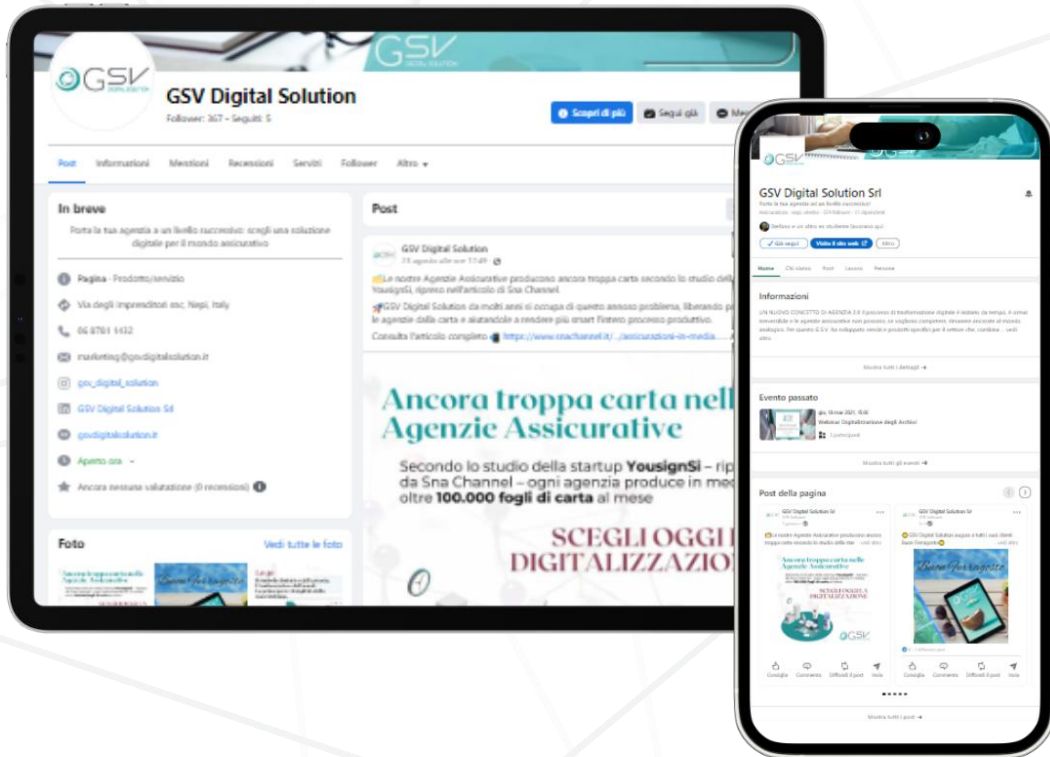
GSV

GSV Digital Solution
Follower: 367 • Seguiti: 5

Scopri di più
Segui già
Mes

Post Informazioni Menzioni Recensioni Servizi Follower Altro

In breve
Porta la tua agenzia a un livello successivo: scegli una soluzione digitale per il mondo assicurativo

Pagina · Prodotto/servizio
Via degli Imprenditori snc, Nepi, Italy
06 8781 1432
marketing@gsvdigitalsolution.it
gsv_digital_solution
GSV Digital Solution Srl
gsvdigitalsolution.it
Aperto ora
Ancora nessuna valutazione (0 recensioni)

Foto
Vedi tutte le foto

Post

GSV Digital Solution
28 agosto alle ore 17:49

Le nostre Agenzie Assicurative producono ancora troppa carta secondo lo studio della YousignSi, ripreso nell'articolo di Sna Channel.
GSV Digital Solution da molti anni si occupa di questo annoso problema, liberando p le agenzie dalla carta e aiutandole a rendere più smart l'intero processo produttivo.
Consulta l'articolo completo https://www.snachannel.it/.../assicurazioni-in-media

Ancora troppa carta nell Agenzie Assicurative
Secondo lo studio della startup YousignSi – rip da Sna Channel – ogni agenzia produce in med oltre 100.000 fogli di carta al mese
SCEGLI OGGI DIGITALIZZAZIO

GSV Digital Solution Srl
Porta la tua agenzia ad un livello successivo
Già segui
Visita il sito web
Altro

Home Chi siamo Post Lavoro Persone

Informazioni
UN NUOVO CONCETTO DI AGENZIA 3.0 Il processo di trasformazione digitale è iniziato da tempo, il settore assicurativo...
Mostra tutti i dettagli

Evento passato
Webinar Digitalizzazione degli Archivi
Mostra tutti gli eventi

Post della pagina
GSV Digital Solution Srl
GSV Digital Solution Srl
Ancora troppa carta nelle Agenzie Assicurative
SCEGLI OGGI LA DIGITALIZZAZIONE
Buon Ferragosto
Consiglia Commenta Diffondi il post Invia
Mostra tutti i post